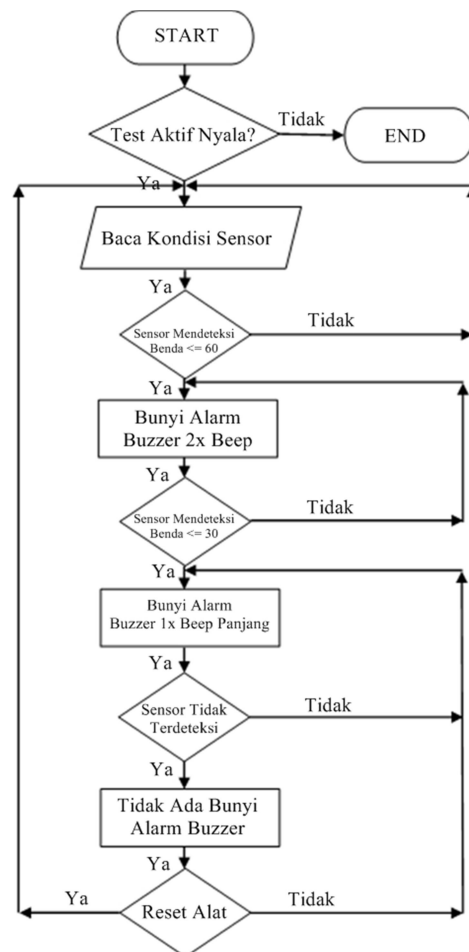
START

Test Aktif Nyala?

Tidak

END

Ya

Baca Kondisi Sensor

Ya

Sensor Mendeteksi Benda <= 60

Tidak

Ya

Bunyi Alarm Buzzer 2x Beep

Ya

Sensor Mendeteksi Benda <= 30

Tidak

Ya

Bunyi Alarm Buzzer 1x Beep Panjang

Ya

Sensor Tidak Terdeteksi

Tidak

Ya

Tidak Ada Bunyi Alarm Buzzer

Ya

Ya

Reset Alat

Tidak